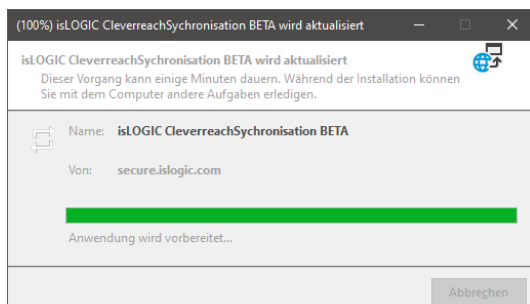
(100%) isLOGIC CleverreachSychronisation BETA wird aktualisiert

isLOGIC CleverreachSychronisation BETA wird aktualisiert
Dieser Vorgang kann einige Minuten dauern. Während der Installation können Sie mit dem Computer andere Aufgaben erledigen.

Name: isLOGIC CleverreachSychronisation BETA

Von: secure.islogic.com

Anwendung wird vorbereitet...

Abbrechen